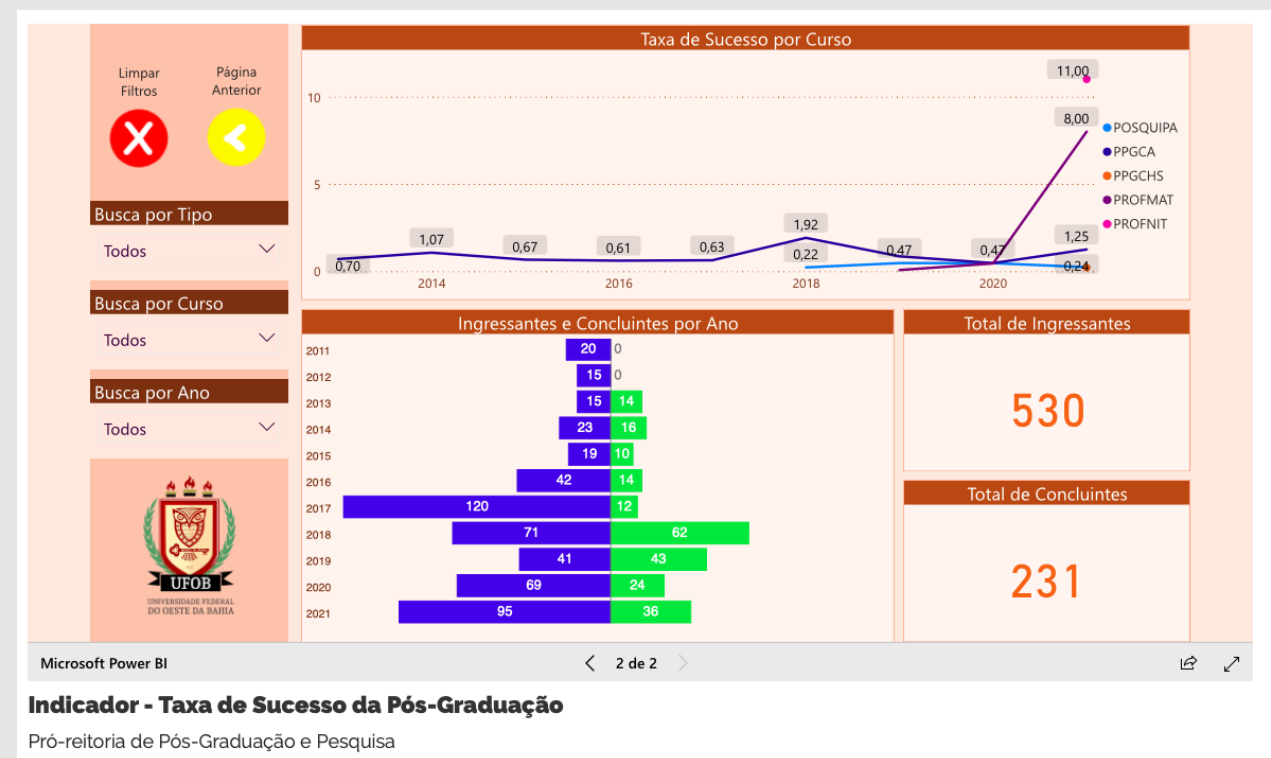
Limpar Filtros

Página Anterior

Busca por Tipo

Todos

Busca por Curso

Todos

Busca por Ano

Todos

UFOB
UNIVERSIDADE FEDERAL DO OESTE DA BAHIA

Taxa de Sucesso por Curso

10
5
0

11,00
8,00
0,70
1,07
0,67
0,61
0,63
1,92
0,22
0,47
0,47
1,25
0,24

2014
2016
2018
2020

POSQUIPA
PPGCA
PPGCHS
PROFMAT
PROFNIT

Ingressantes e Concluintes por Ano

| Ano | Ingressantes | Concluintes |
|---|---|---|
| 2011 | 20 | 0 |
| 2012 | 15 | 0 |
| 2013 | 15 | 14 |
| 2014 | 23 | 16 |
| 2015 | 19 | 10 |
| 2016 | 42 | 14 |
| 2017 | 120 | 12 |
| 2018 | 71 | 62 |
| 2019 | 41 | 43 |
| 2020 | 69 | 24 |
| 2021 | 95 | 36 |

Total de Ingressantes

530

Total de Concluintes

231

Microsoft Power BI

2 de 2

Indicador - Taxa de Sucesso da Pós-Graduação

Pró-reitoria de Pós-Graduação e Pesquisa